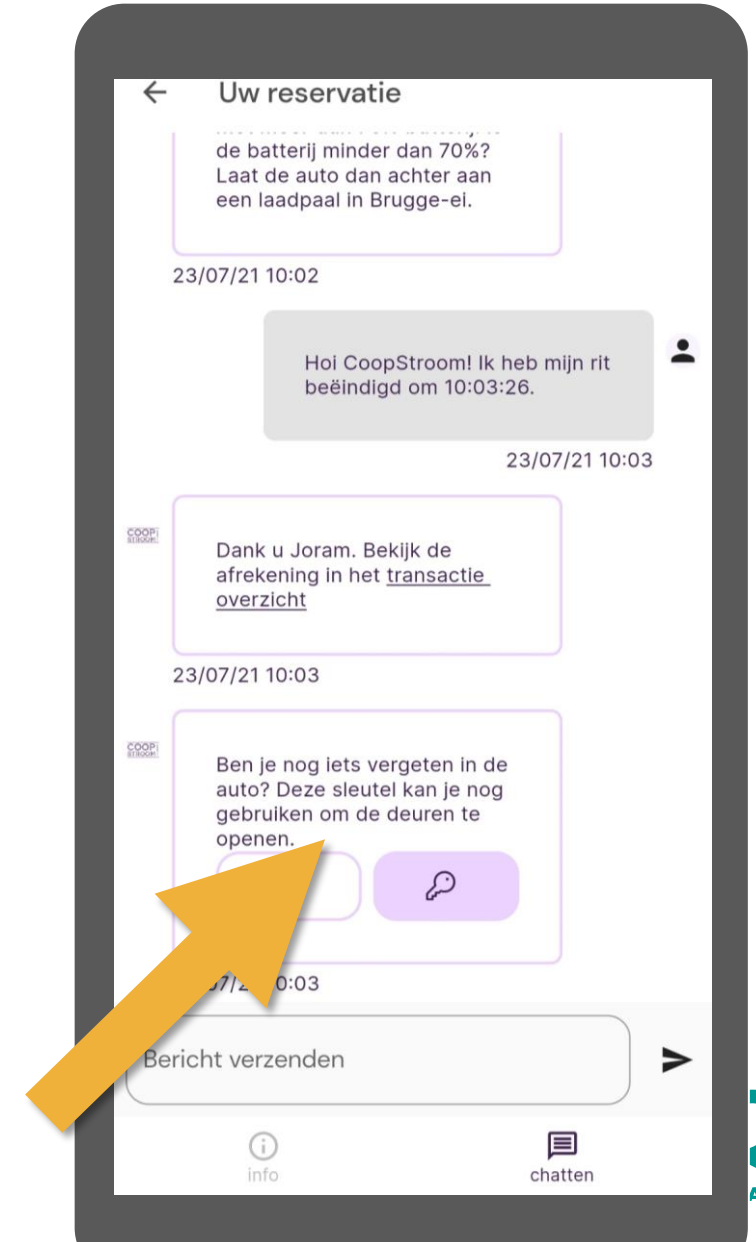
Uw reservatie

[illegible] de batterij minder dan 70%? Laat de auto dan achter aan een laadpaal in Brugge-ei.

23/07/21 10:02

Hoi CoopStroom! Ik heb mijn rit beëindigd om 10:03:26.

23/07/21 10:03

COOP STROOM

Dank u Joram. Bekijk de afrekening in het transactie overzicht

23/07/21 10:03

COOP STROOM

Ben je nog iets vergeten in de auto? Deze sleutel kan je nog gebruiken om de deuren te openen.

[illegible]7/2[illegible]0:03

Bericht verzenden

info

chatten